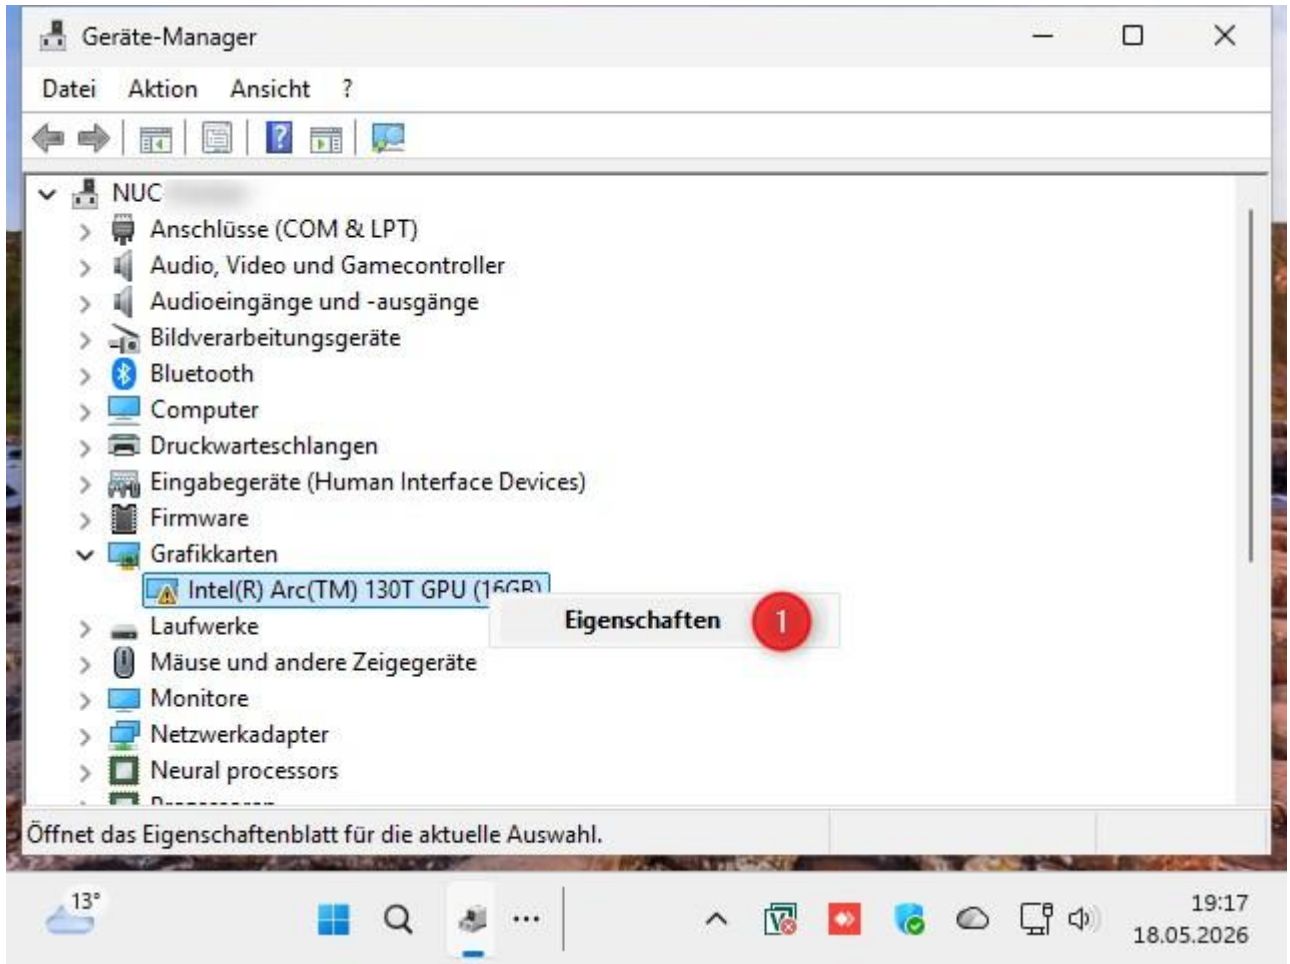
Geräte-Manager

Datei Aktion Ansicht ?

NUC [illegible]
Anschlüsse (COM & LPT)
Audio, Video und Gamecontroller
Audioeingänge und -ausgänge
Bildverarbeitungsgeräte
Bluetooth
Computer
Druckwarteschlangen
Eingabegeräte (Human Interface Devices)
Firmware
Grafikkarten
Intel(R) Arc(TM) 130T GPU (16GB)
Eigenschaften 1
Laufwerke
Mäuse und andere Zeigegeräte
Monitore
Netzwerkadapter
Neural processors
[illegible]

Öffnet das Eigenschaftenblatt für die aktuelle Auswahl.

13°
19:17
18.05.2026